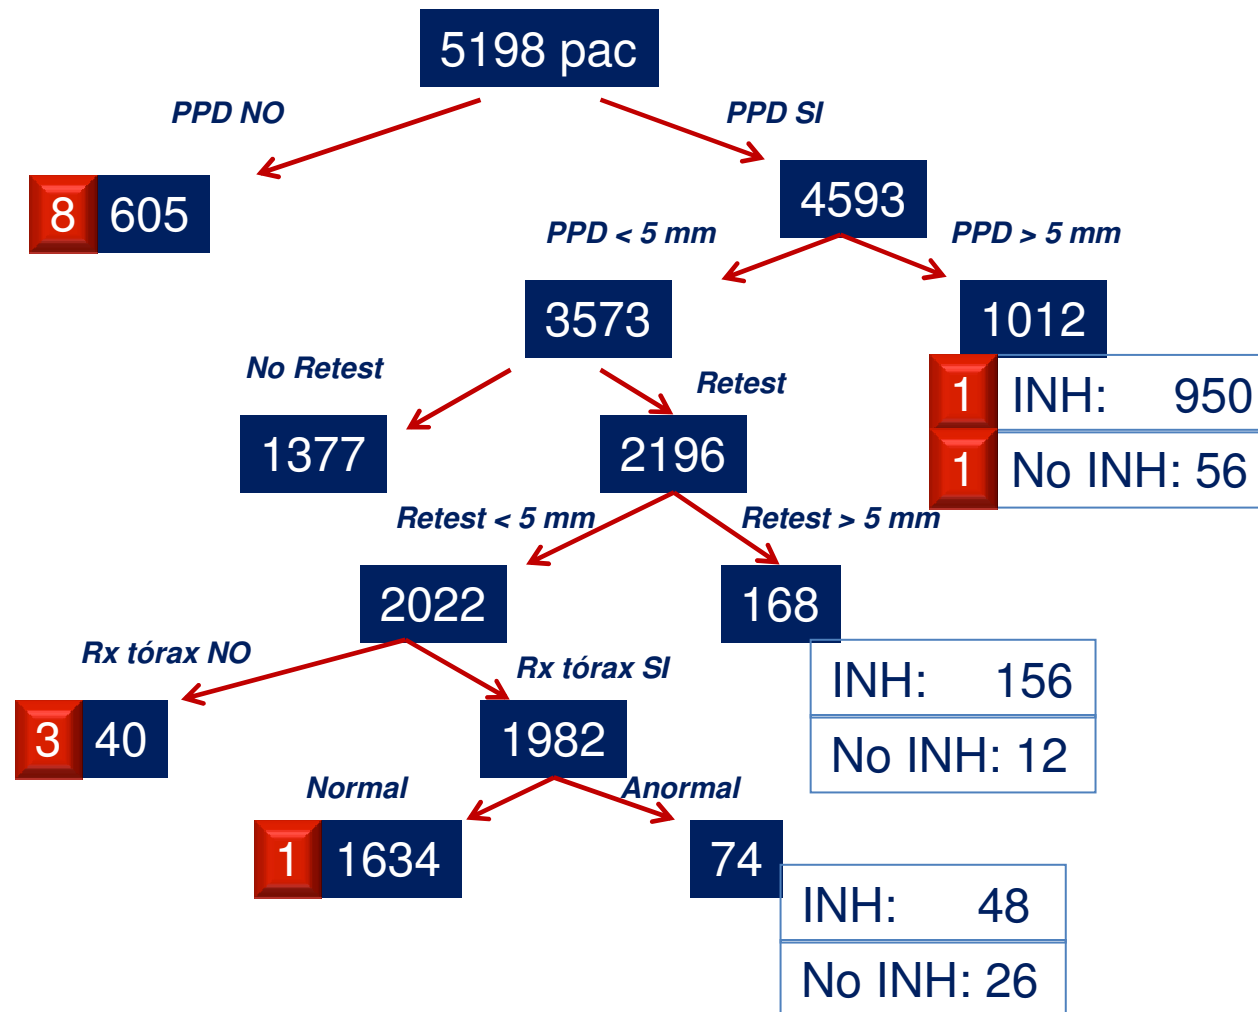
5198 pac

PPD NO

PPD SI

8 605

4593

PPD < 5 mm

PPD > 5 mm

3573

1012

No Retest

Retest

1 INH: 950

1 No INH: 56

1377

2196

Retest < 5 mm

Retest > 5 mm

2022

168

Rx tórax NO

Rx tórax SI

INH: 156

No INH: 12

3 40

1982

Normal

Anormal

1 1634

74

INH: 48

No INH: 26